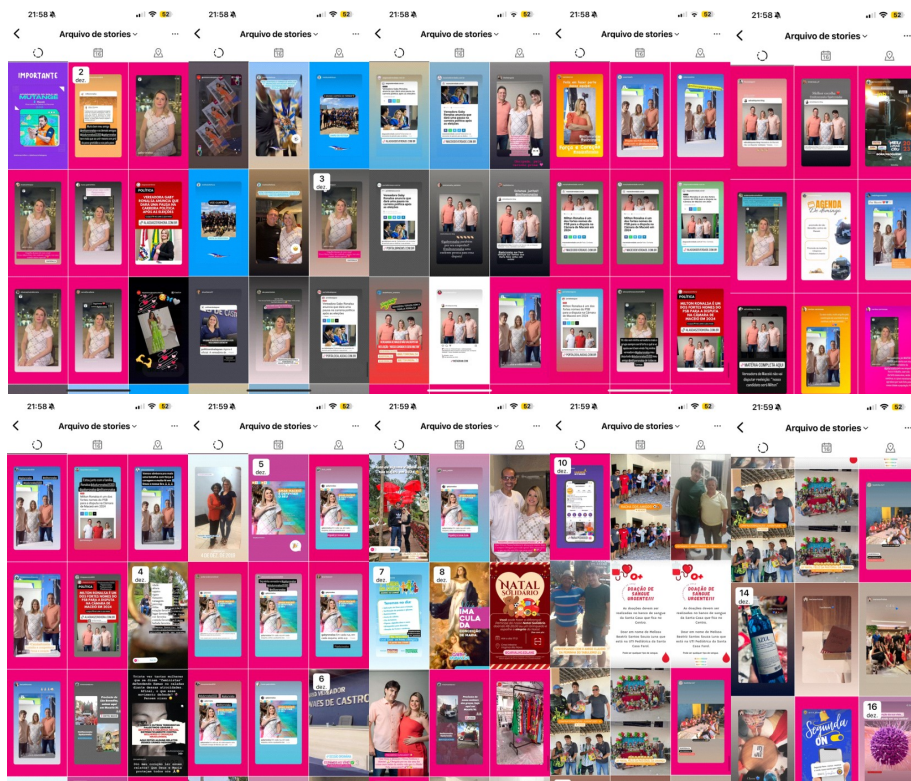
21:58 52
Arquivo de stories
IMPORTANTE
MUDANÇA
2 dez.
POLÍTICA

21:58 52
Arquivo de stories
3 dez.

21:58 52
Arquivo de stories

21:58 52
Arquivo de stories
POLÍTICA

21:58 52
Arquivo de stories
AGENDA

21:58 52
Arquivo de stories
POLÍTICA
4 dez.

21:59 52
Arquivo de stories
5 dez.
6 dez.

21:59 52
Arquivo de stories
7 dez.
8 dez.
IMACULADA
NATAL SOLIDÁRIO

21:59 52
Arquivo de stories
10 dez.
DOAÇÃO DE SANGUE URGENTE!!!
DOAÇÃO DE SANGUE URGENTE!!!

21:59 52
Arquivo de stories
14 dez.
16 dez.
Segunda ON